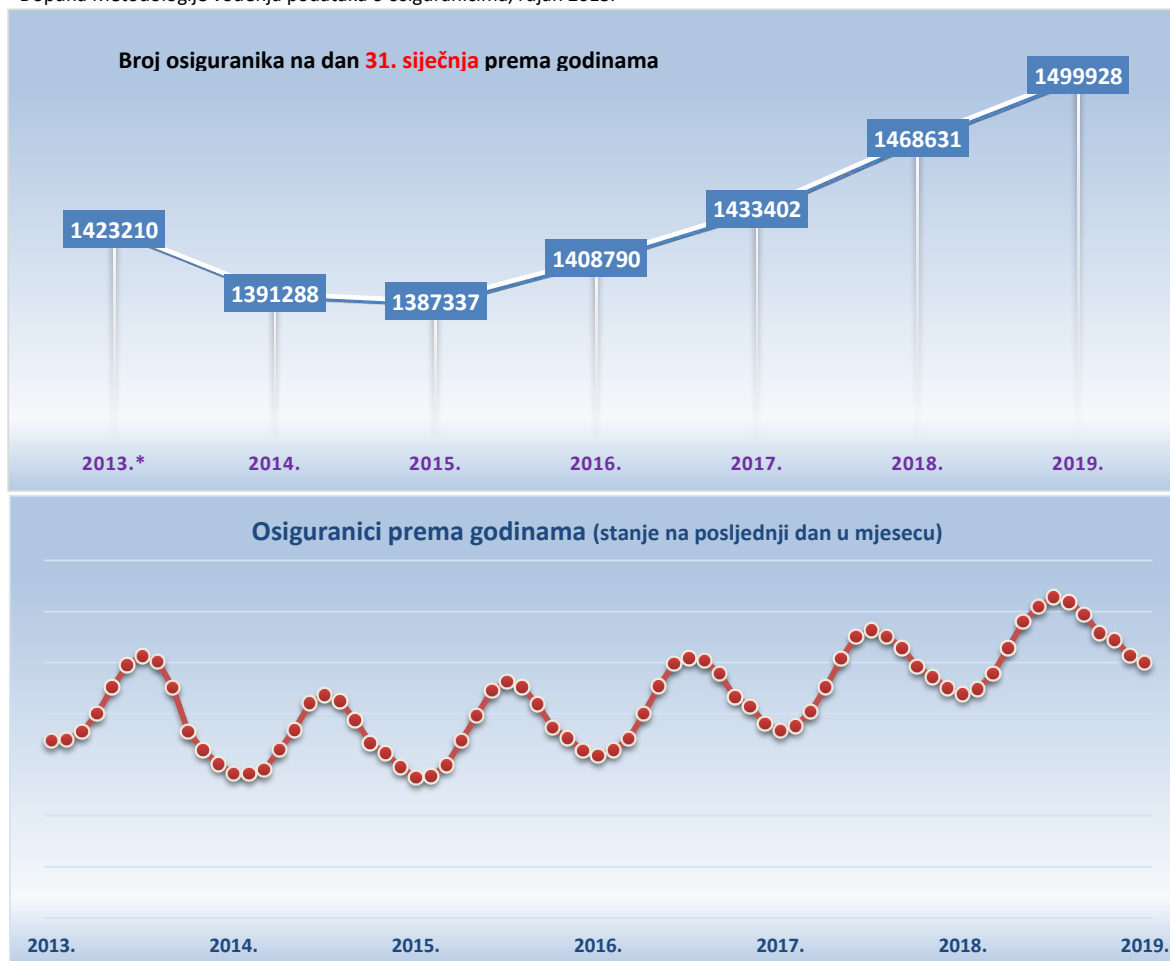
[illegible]

Broj osiguranika na dan 31. siječnja prema godinama

1423210
1391288
1387337
1408790
1433402
1468631
1499928

2013.*
2014.
2015.
2016.
2017.
2018.
2019.

Osiguranici prema godinama (stanje na posljednji dan u mjesecu)

2013.
2014.
2015.
2016.
2017.
2018.
2019.